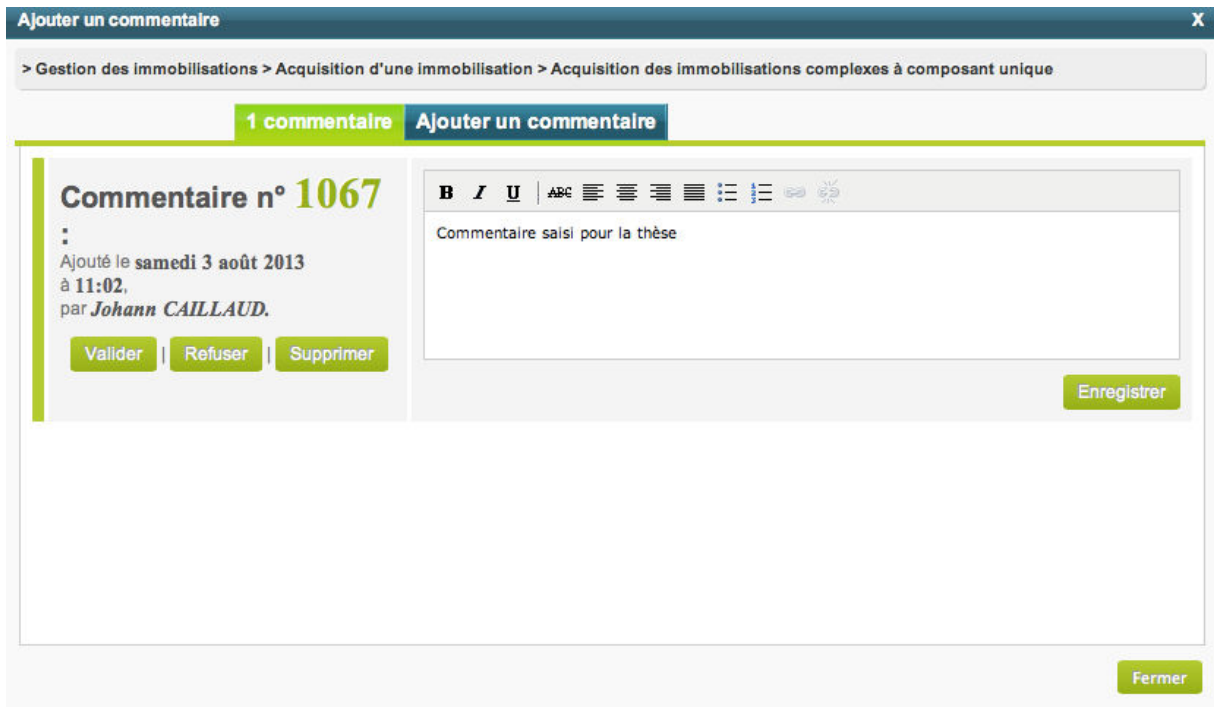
Ajouter un commentaire

X

> Gestion des immobilisations > Acquisition d'une immobilisation > Acquisition des immobilisations complexes à composant unique

1 commentaire

Ajouter un commentaire

Commentaire n° 1067 :

Ajouté le samedi 3 août 2013 à 11:02, par Johann CAILLAUD.

Valider | Refuser | Supprimer

B I U ABC

Commentaire saisi pour la thèse

Enregistrer

Fermer